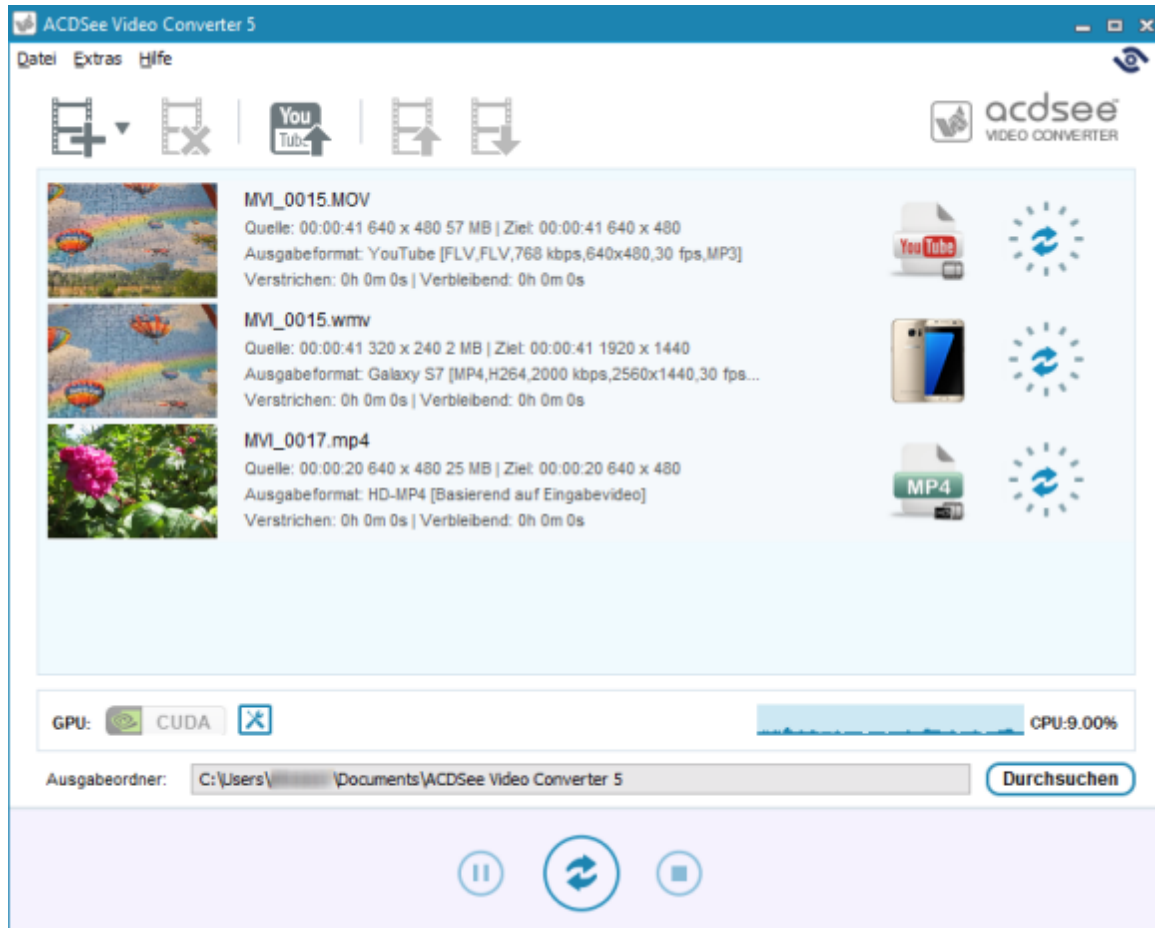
ACDSee Video Converter 5

Datei Extras Hilfe

You Tube

acdsee VIDEO CONVERTER

MVI_0015.MOV
Quelle: 00:00:41 640 x 480 57 MB | Ziel: 00:00:41 640 x 480
Ausgabeformat: YouTube [FLV,FLV,768 kbps,640x480,30 fps,MP3]
Verstrichen: 0h 0m 0s | Verbleibend: 0h 0m 0s

YouTube

MVI_0015.wmv
Quelle: 00:00:41 320 x 240 2 MB | Ziel: 00:00:41 1920 x 1440
Ausgabeformat: Galaxy S7 [MP4,H264,2000 kbps,2560x1440,30 fps...
Verstrichen: 0h 0m 0s | Verbleibend: 0h 0m 0s

MVI_0017.mp4
Quelle: 00:00:20 640 x 480 25 MB | Ziel: 00:00:20 640 x 480
Ausgabeformat: HD-MP4 [Basierend auf Eingabevideo]
Verstrichen: 0h 0m 0s | Verbleibend: 0h 0m 0s

MP4

GPU: CUDA

CPU:9.00%

Ausgabeordner: C:\Users\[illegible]\Documents\ACDSee Video Converter 5

Durchsuchen